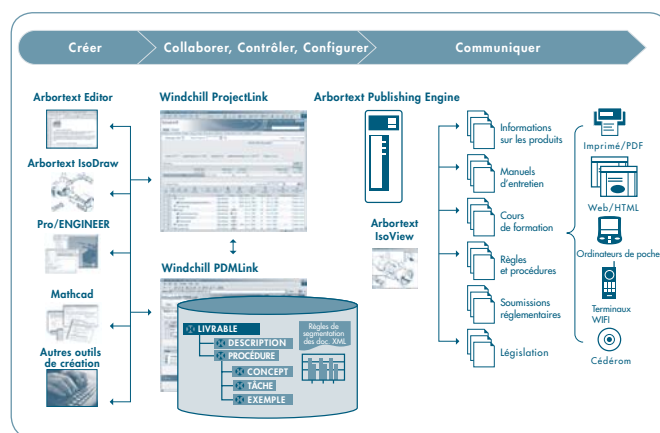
Créer
Collaborer, Contrôler, Configurer
Communiquer

Arbortext Editor
Arbortext IsoDraw
Pro/ENGINEER
Mathcad
Autres outils de création

Windchill ProjectLink
Windchill PDMLink

LIVRABLE
DESCRIPTION
PROCÉDURE
CONCEPT
TÂCHE
EXEMPLE
Règles de segmentation des doc. XML

Arbortext Publishing Engine
Arbortext IsoView

Informations sur les produits
Manuels d'entretien
Cours de formation
Règles et procédures
Soumissions réglementaires
Législation

Imprimé/PDF
Web/HTML
Ordinateurs de poche
Terminaux WIFI
Cédérom